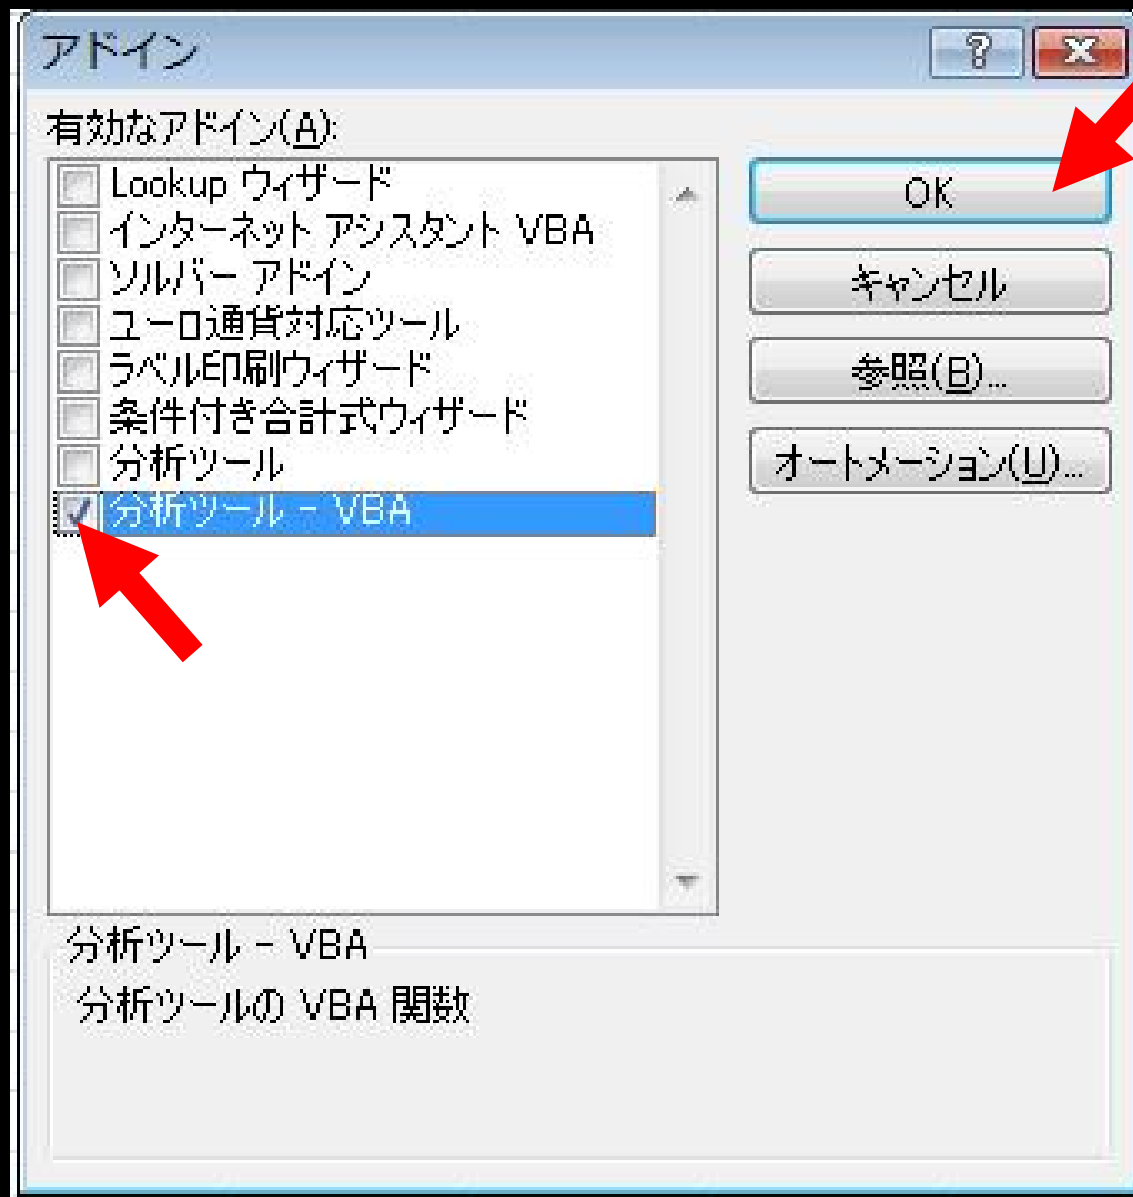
アドイン

?

有効なアドイン(A):

Lookup ウィザード
インターネット アシスタント VBA
ソルバー アドイン
ユーロ通貨対応ツール
ラベル印刷ウィザード
条件付き合計式ウィザード
分析ツール
分析ツール - VBA

OK
キャンセル
参照(B)...
オートメーション(U)...

分析ツール - VBA
分析ツールの VBA 関数